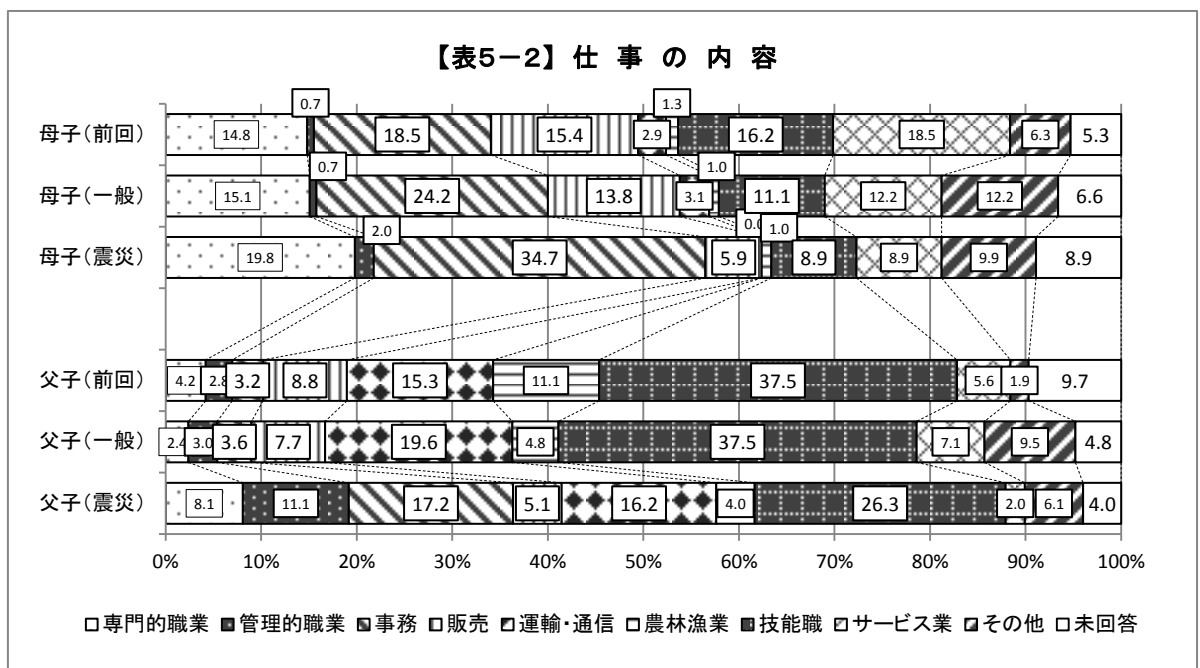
【表5−2】仕 事 の 内 容

母子（前回）
14.8 | 0.7 | 18.5 | 15.4 | 2.9 | 1.3 | 16.2 | 18.5 | 6.3 | 5.3

母子（一般）
15.1 | 0.7 | 24.2 | 13.8 | 3.1 | 1.0 | 11.1 | 12.2 | 12.2 | 6.6

母子（震災）
19.8 | 2.0 | 34.7 | 5.9 | 0.0 | 1.0 | 8.9 | 8.9 | 9.9 | 8.9

父子（前回）
4.2 | 2.8 | 3.2 | 8.8 | 15.3 | 11.1 | 37.5 | 5.6 | 1.9 | 9.7

父子（一般）
2.4 | 3.0 | 3.6 | 7.7 | 19.6 | 4.8 | 37.5 | 7.1 | 9.5 | 4.8

父子（震災）
8.1 | 11.1 | 17.2 | 5.1 | 16.2 | 4.0 | 26.3 | 2.0 | 6.1 | 4.0

0% 10% 20% 30% 40% 50% 60% 70% 80% 90% 100%

□専門的職業 ■管理的職業 ■事務 □販売 ■運輸・通信 □農林漁業 ■技能職 □サービス業 ■その他 □未回答